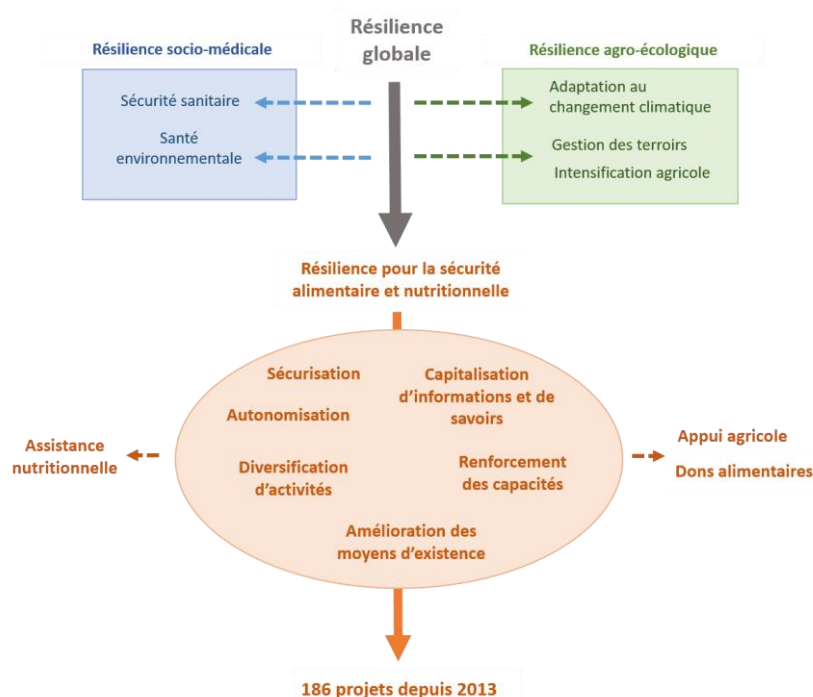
Résilience globale

Résilience socio-médicale

Sécurité sanitaire

Santé environnementale

Résilience agro-écologique

Adaptation au changement climatique

Gestion des terroirs

Intensification agricole

Résilience pour la sécurité alimentaire et nutritionnelle

Sécurisation

Capitalisation d'informations et de savoirs

Autonomisation

Diversification d'activités

Renforcement des capacités

Amélioration des moyens d'existence

Assistance nutritionnelle

Appui agricole

Dons alimentaires

186 projets depuis 2013